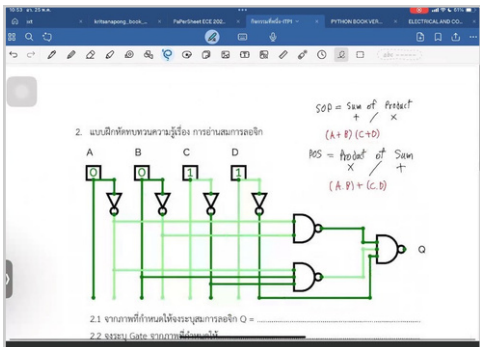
nt
kritsanapong_book_...
PaPerSheet ECE 202...
กิจกรรมฝึกนิ่ง-ITPI
PYTHON BOOK VER...
ELECTRICAL AND CO...

2. แบบฝึกหัดทบทวนความรู้เรื่อง การอ่านสมการลอจิก

SOP = Sum of Product
+ / ×
(A + B) (C + D)

POS = Product of Sum
× / +
(A . B) + (C . D)

A B C D
0 0 1 1

Q

2.1 จากภาพที่กำหนดให้จงระบุสมการลอจิก Q = ..................................................
2.2 จงระบุ Gate จากภาพที่กำหนดให้